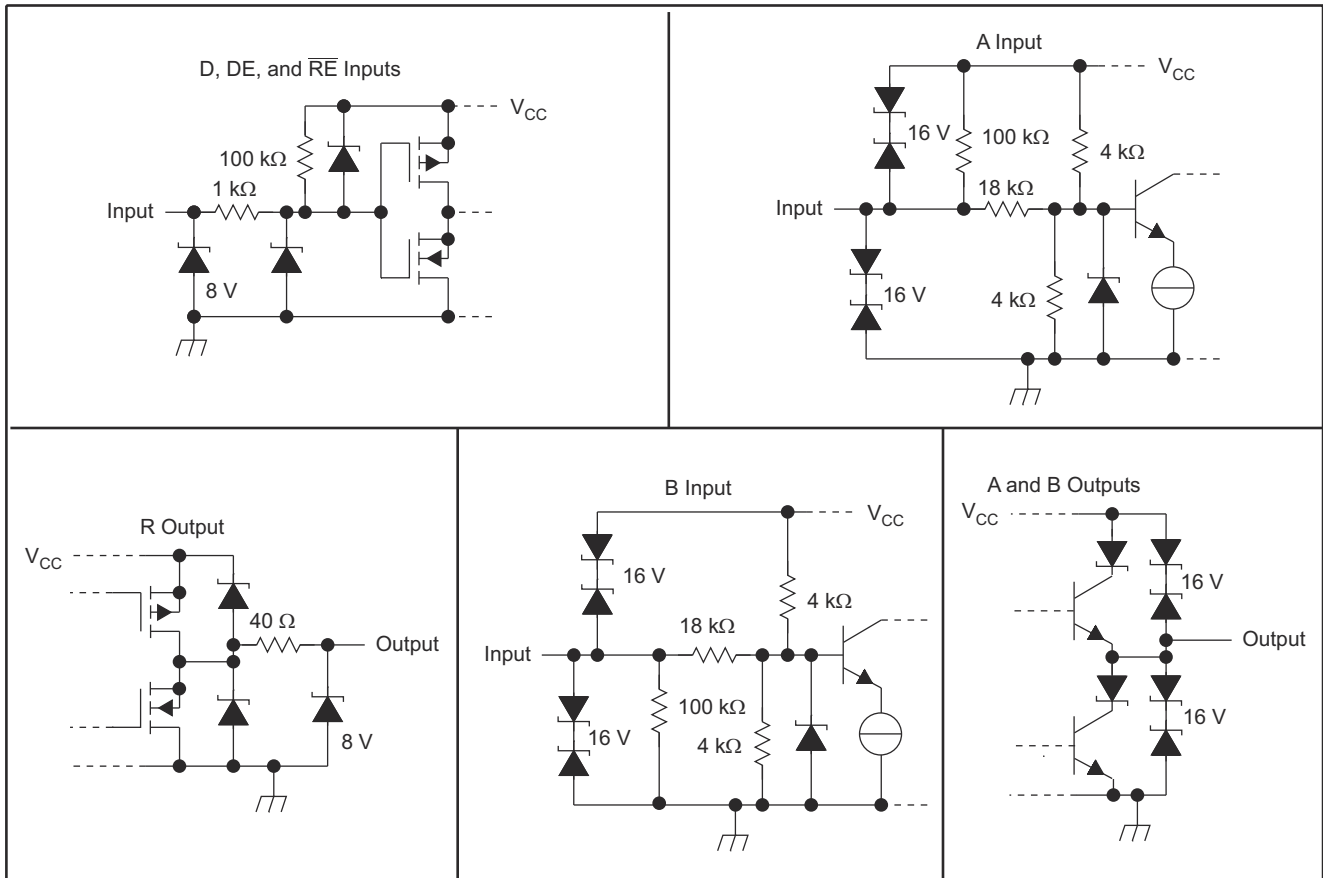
D, DE, and $\overline{RE}$ Inputs

$V_{CC}$

100 kΩ

1 kΩ

Input

8 V

A Input

$V_{CC}$

16 V

100 kΩ

4 kΩ

18 kΩ

Input

16 V

4 kΩ

R Output

$V_{CC}$

40 Ω

Output

8 V

B Input

$V_{CC}$

16 V

4 kΩ

18 kΩ

Input

100 kΩ

16 V

4 kΩ

A and B Outputs

$V_{CC}$

16 V

Output

16 V